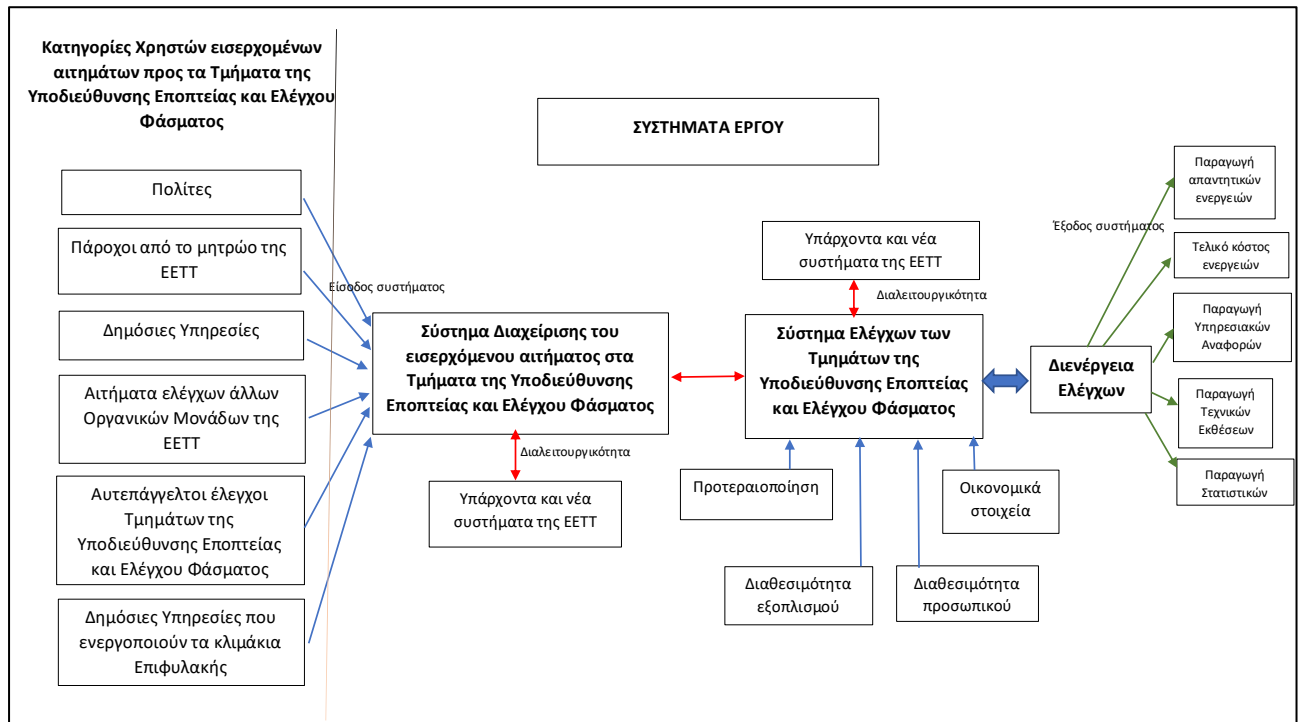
**Κατηγορίες Χρηστών εισερχομένων αιτημάτων προς τα Τμήματα της Υποδιεύθυνσης Εποπτείας και Ελέγχου Φάσματος**

ΣΥΣΤΗΜΑΤΑ ΕΡΓΟΥ

Πολίτες

Πάροχοι από το μητρώο της ΕΕΤΤ

Δημόσιες Υπηρεσίες

Αιτήματα ελέγχων άλλων Οργανικών Μονάδων της ΕΕΤΤ

Αυτεπάγγελτοι έλεγχοι Τμημάτων της Υποδιεύθυνσης Εποπτείας και Ελέγχου Φάσματος

Δημόσιες Υπηρεσίες που ενεργοποιούν τα κλιμάκια Επιφυλακής

Είσοδος συστήματος

Σύστημα Διαχείρισης του εισερχόμενου αιτήματος στα Τμήματα της Υποδιεύθυνσης Εποπτείας και Ελέγχου Φάσματος

Διαλειτουργικότητα

Υπάρχοντα και νέα συστήματα της ΕΕΤΤ

Υπάρχοντα και νέα συστήματα της ΕΕΤΤ

Διαλειτουργικότητα

Σύστημα Ελέγχων των Τμημάτων της Υποδιεύθυνσης Εποπτείας και Ελέγχου Φάσματος

Προτεραιοποίηση

Οικονομικά στοιχεία

Διαθεσιμότητα εξοπλισμού

Διαθεσιμότητα προσωπικού

Διενέργεια Ελέγχων

Έξοδος συστήματος

Παραγωγή απαντητικών ενεργειών

Τελικό κόστος ενεργειών

Παραγωγή Υπηρεσιακών Αναφορών

Παραγωγή Τεχνικών Εκθέσεων

Παραγωγή Στατιστικών